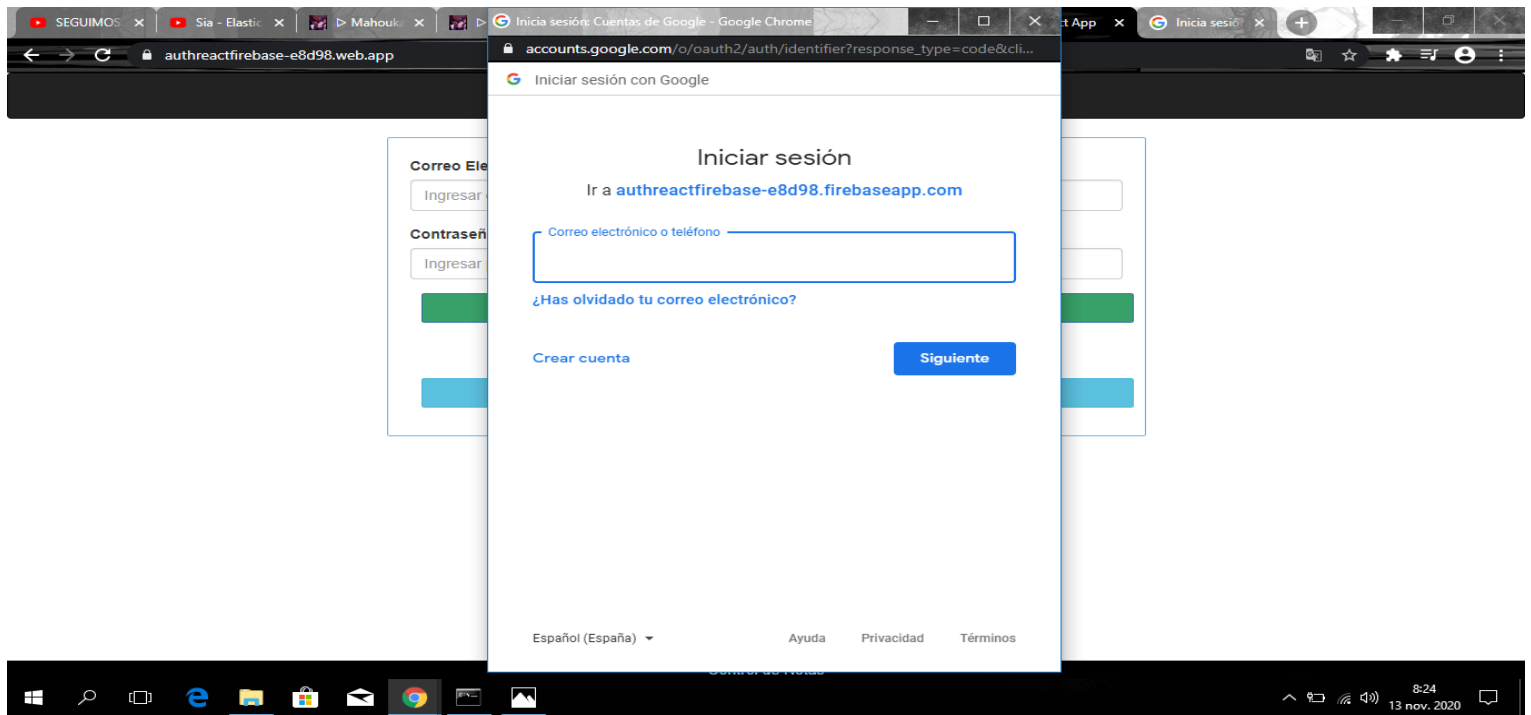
SEGUIMOS ×
Sia - Elastic ×
▷ Mahouka ×
▷
Inicia sesión: Cuentas de Google - Google Chrome
t App ×
Inicia sesió ×
authreactfirebase-e8d98.web.app
accounts.google.com/o/oauth2/auth/identifier?response_type=code&cli...
Iniciar sesión con Google

Correo Ele
Ingresar
Contraseñ
Ingresar

Iniciar sesión
Ir a authreactfirebase-e8d98.firebaseapp.com

Correo electrónico o teléfono

¿Has olvidado tu correo electrónico?

Crear cuenta
Siguiente

Español (España)
Ayuda
Privacidad
Términos

Control de Notas

8:24
13 nov. 2020